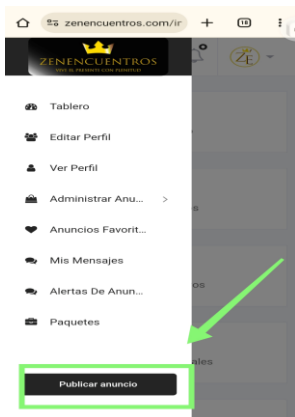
zenencuentros.com/ir

18

ZENENCUENTROS
VIVE EL PRESENTE CON PLENITUD

Tablero

Editar Perfil

Ver Perfil

Administrar Anu...

Anuncios Favorit...

Mis Mensajes

Alertas De Anun...

Paquetes

Publicar anuncio

s

os

ales